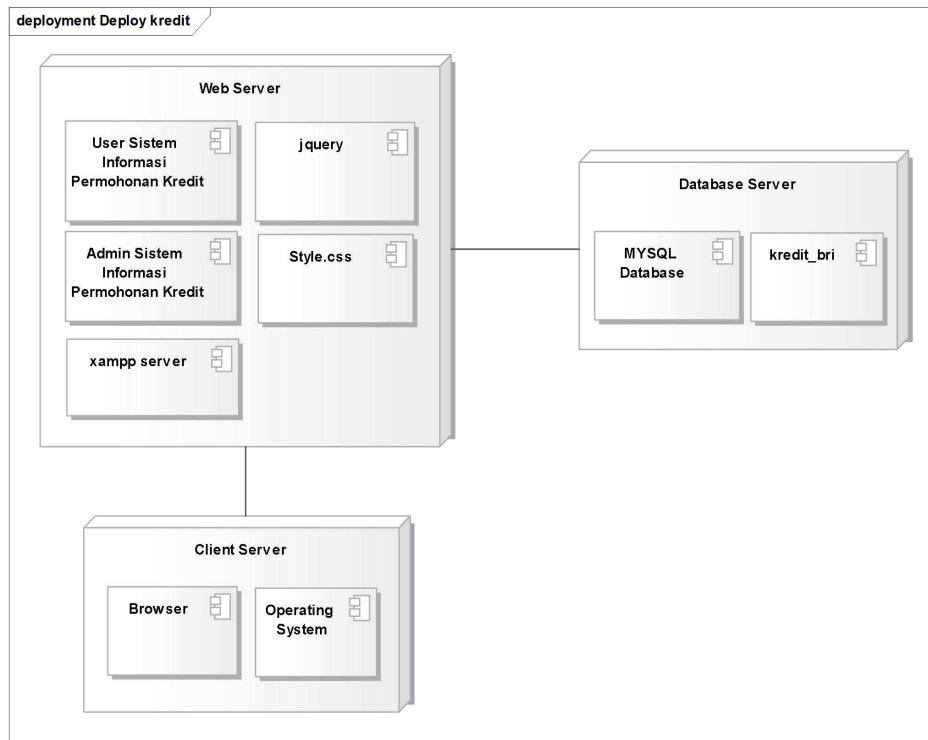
deployment Deploy kredit

Web Server

User Sistem Informasi Permohonan Kredit

jquery

Admin Sistem Informasi Permohonan Kredit

Style.css

xampp server

Database Server

MYSQL Database

kredit_bri

Client Server

Browser

Operating System